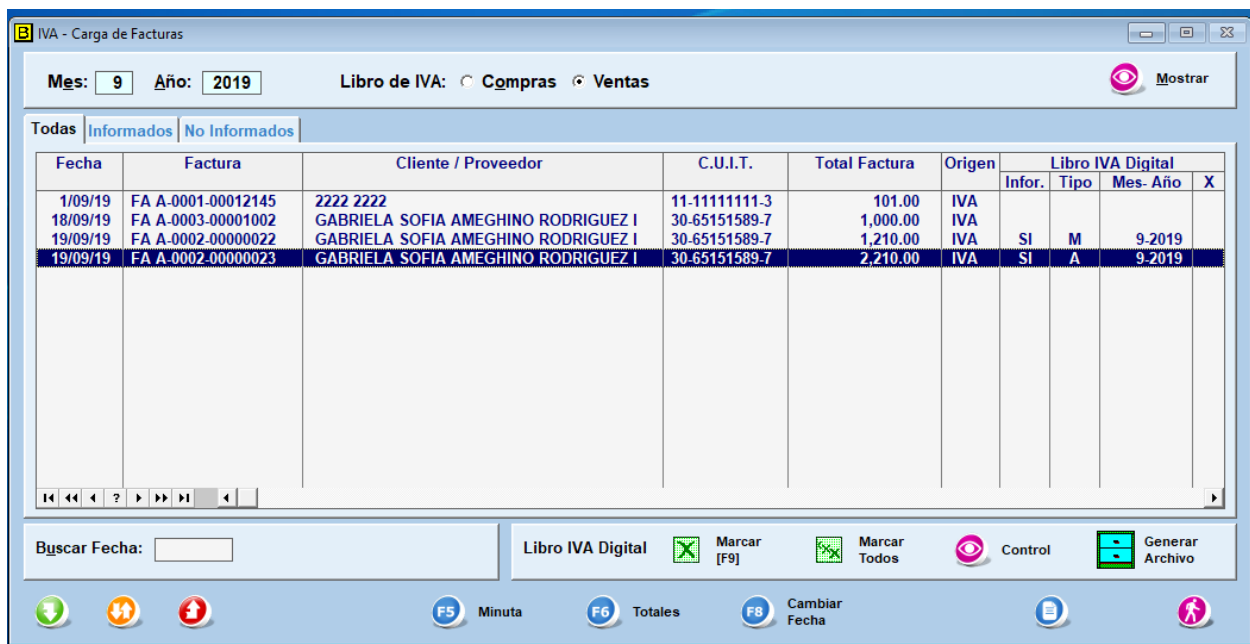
B IVA - Carga de Facturas

Mes: 9 Año: 2019 Libro de IVA: Compras Ventas Mostrar

Todas Informados No Informados

| Fecha | Factura | Cliente / Proveedor | C.U.I.T. | Total Factura | Origen | Libro IVA Digital Infor. | Tipo | Mes- Año | X |
|---|---|---|---|---|---|---|---|---|---|
| 1/09/19 | FA A-0001-00012145 | 2222 2222 | 11-11111111-3 | 101.00 | IVA | | | | |
| 18/09/19 | FA A-0003-00001002 | GABRIELA SOFIA AMEGHINO RODRIGUEZ I | 30-65151589-7 | 1,000.00 | IVA | | | | |
| 19/09/19 | FA A-0002-00000022 | GABRIELA SOFIA AMEGHINO RODRIGUEZ I | 30-65151589-7 | 1,210.00 | IVA | SI | M | 9-2019 | |
| 19/09/19 | FA A-0002-00000023 | GABRIELA SOFIA AMEGHINO RODRIGUEZ I | 30-65151589-7 | 2,210.00 | IVA | SI | A | 9-2019 | |

?

Buscar Fecha:

Libro IVA Digital Marcar [F9] Marcar Todos Control Generar Archivo

F5 Minuta F6 Totales F8 Cambiar Fecha